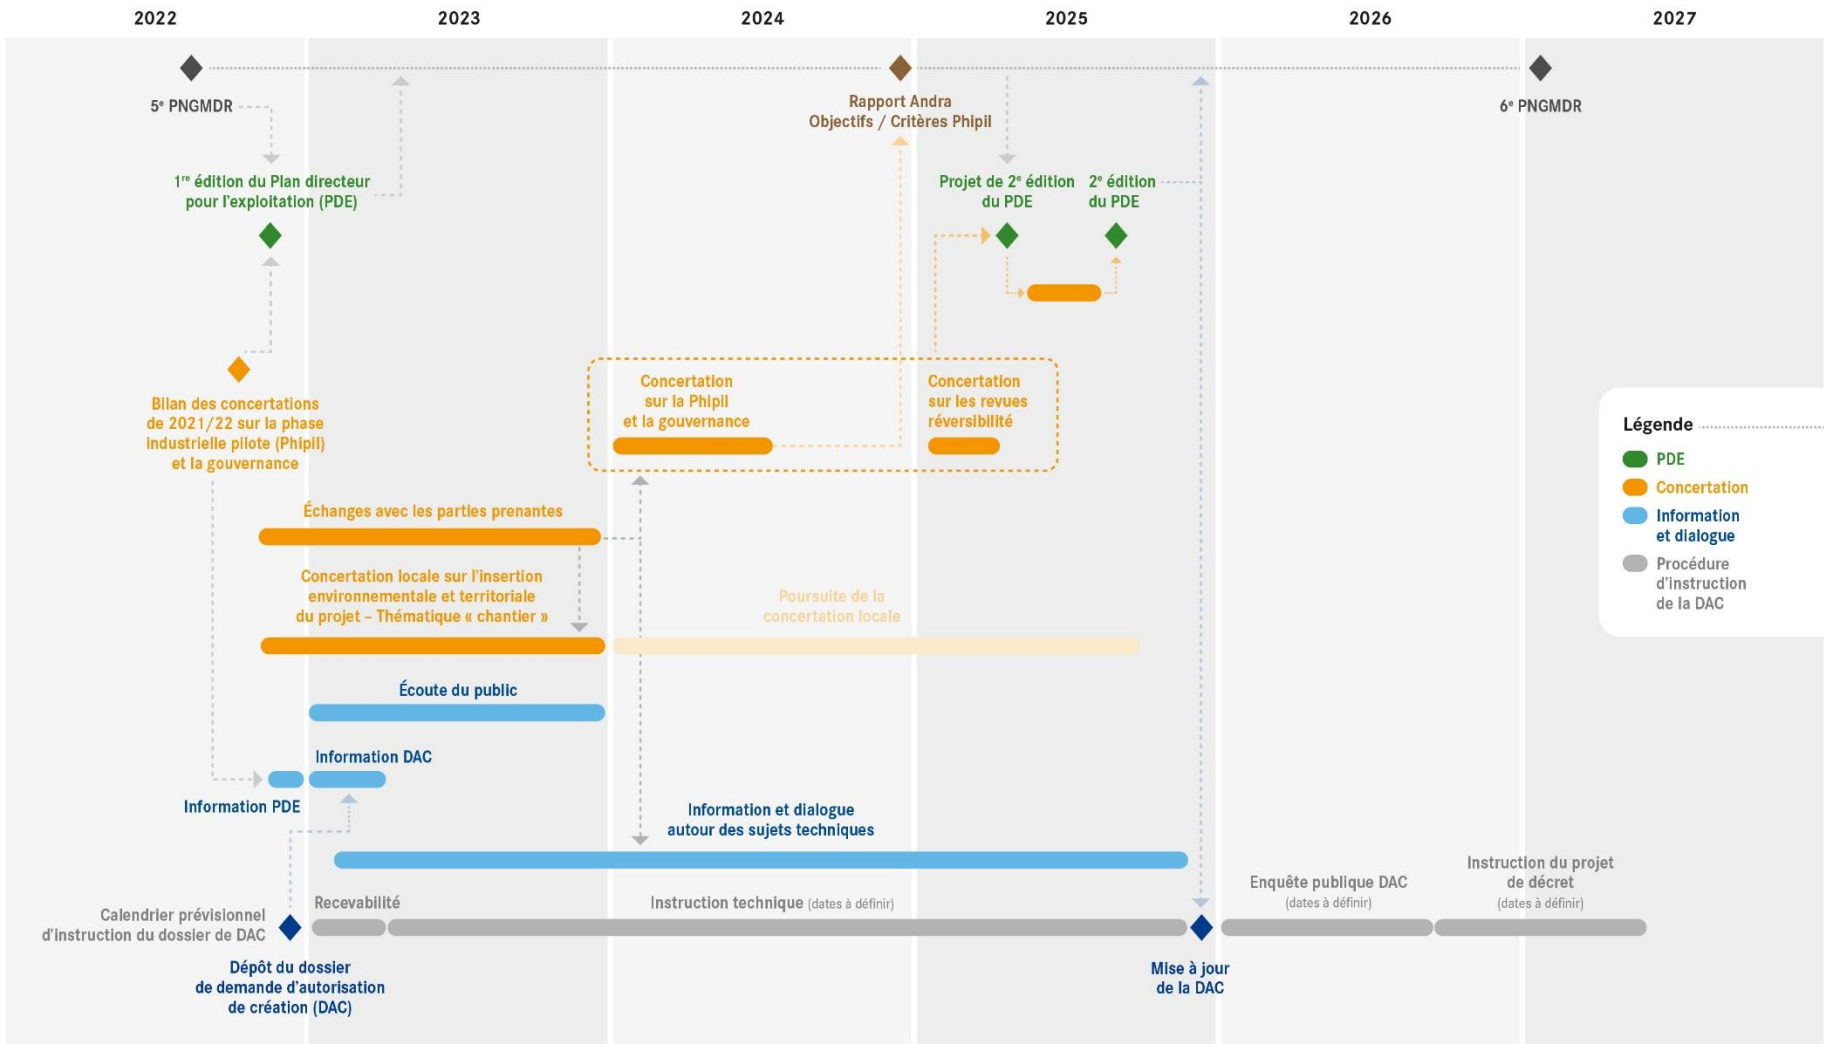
2022 2023 2024 2025 2026 2027

5$^e$ PNGMDR

Rapport Andra
Objectifs / Critères Phipil

6$^e$ PNGMDR

1$^{re}$ édition du Plan directeur pour l'exploitation (PDE)

Projet de 2$^e$ édition du PDE

2$^e$ édition du PDE

Bilan des concertations de 2021/22 sur la phase industrielle pilote (Phipil) et la gouvernance

Concertation sur la Phipil et la gouvernance

Concertation sur les revues réversibilité

Légende
PDE
Concertation
Information et dialogue
Procédure d'instruction de la DAC

Échanges avec les parties prenantes

Concertation locale sur l'insertion environnementale et territoriale du projet – Thématique « chantier »

Poursuite de la concertation locale

Écoute du public

Information DAC

Information PDE

Information et dialogue autour des sujets techniques

Calendrier prévisionnel d'instruction du dossier de DAC

Recevabilité

Instruction technique (dates à définir)

Enquête publique DAC (dates à définir)

Instruction du projet de décret (dates à définir)

Dépôt du dossier de demande d'autorisation de création (DAC)

Mise à jour de la DAC